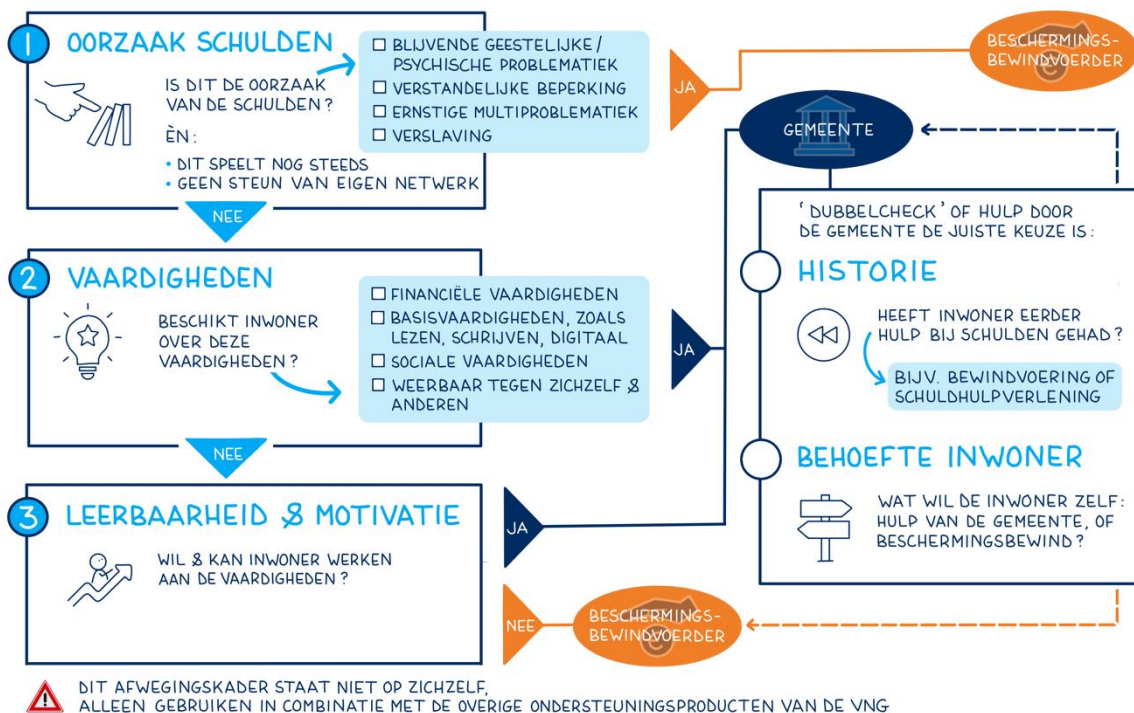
1 OORZAAK SCHULDEN

IS DIT DE OORZAAK VAN DE SCHULDEN?

ÈN:

• DIT SPEELT NOG STEEDS
• GEEN STEUN VAN EIGEN NETWERK

☐ BLIJVENDE GEESTELIJKE / PSYCHISCHE PROBLEMATIEK
☐ VERSTANDELIJKE BEPERKING
☐ ERNSTIGE MULTIPROBLEMATIEK
☐ VERSLAVING

JA

BESCHERMINGS-BEWINDVOERDER

NEE

2 VAARDIGHEDEN

BESCHIKT INWONER OVER DEZE VAARDIGHEDEN?

☐ FINANCIËLE VAARDIGHEDEN
☐ BASISVAARDIGHEDEN, ZOALS LEZEN, SCHRIJVEN, DIGITAAL
☐ SOCIALE VAARDIGHEDEN
☐ WEERBAAR TEGEN ZICHZELF & ANDEREN

JA

NEE

3 LEERBAARHEID & MOTIVATIE

WIL & KAN INWONER WERKEN AAN DE VAARDIGHEDEN?

JA

NEE

BESCHERMINGS-BEWINDVOERDER

GEMEENTE

'DUBBELCHECK' OF HULP DOOR DE GEMEENTE DE JUISTE KEUZE IS:

HISTORIE

HEEFT INWONER EERDER HULP BIJ SCHULDEN GEHAD?

BIJV. BEWINDVOERING OF SCHULDHULPVERLENING

BEHOEFTE INWONER

WAT WIL DE INWONER ZELF: HULP VAN DE GEMEENTE, OF BESCHERMINGSBEWIND?

DIT AFWEGINGSKADER STAAT NIET OP ZICHZELF,
ALLEEN GEBRUIKEN IN COMBINATIE MET DE OVERIGE ONDERSTEUNINGSPRODUCTEN VAN DE VNG